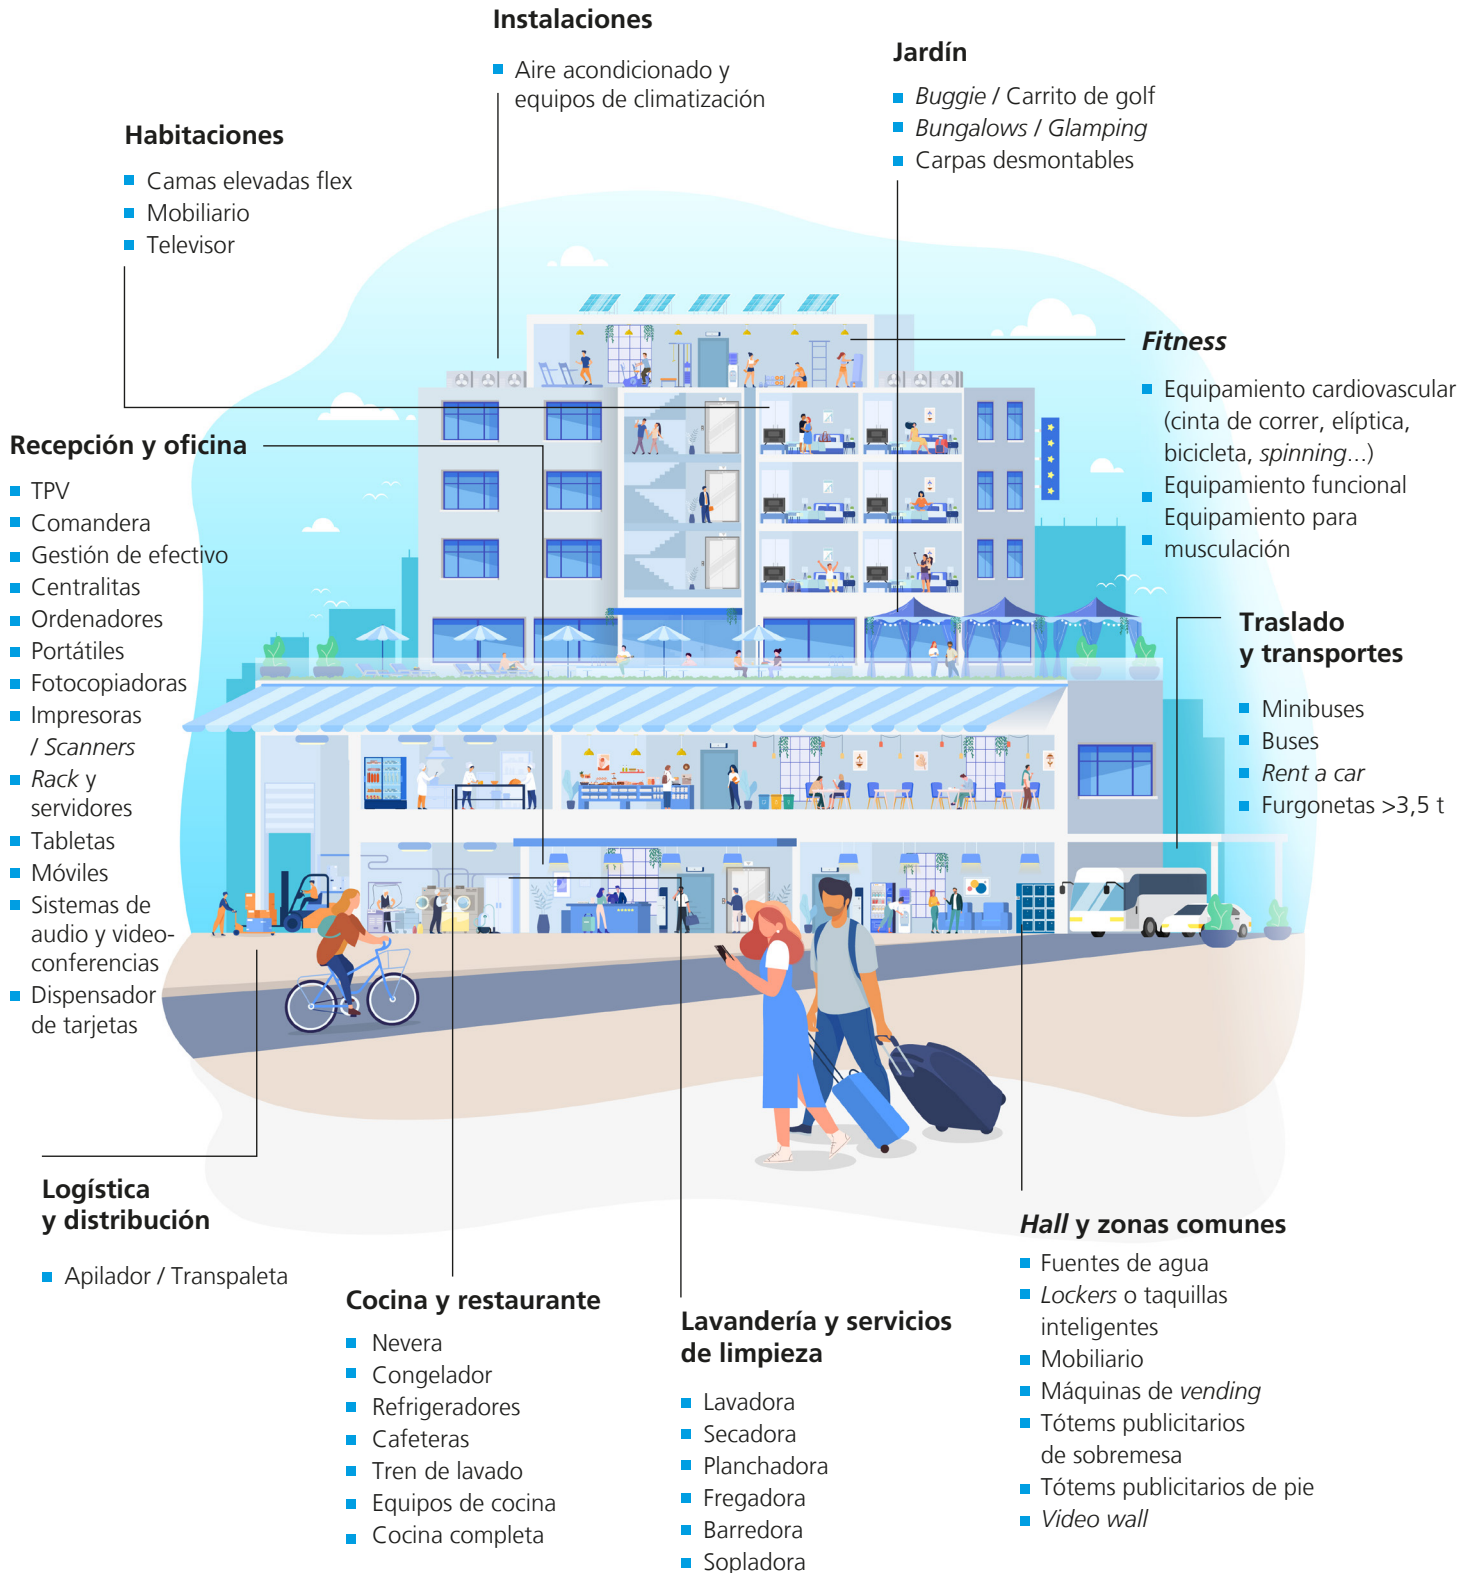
Instalaciones

Aire acondicionado y equipos de climatización

Jardín

*Buggie* / Carrito de golf
*Bungalows* / *Glamping*
Carpas desmontables

Habitaciones

Camas elevadas flex
Mobiliario
Televisor

*Fitness*

Equipamiento cardiovascular (cinta de correr, elíptica, bicicleta, *spinning*...)
Equipamiento funcional
Equipamiento para musculación

Recepción y oficina

TPV
Comandera
Gestión de efectivo
Centralitas
Ordenadores
Portátiles
Fotocopiadoras
Impresoras / *Scanners*
*Rack* y servidores
Tabletas
Móviles
Sistemas de audio y videoconferencias
Dispensador de tarjetas

Traslado y transportes

Minibuses
Buses
*Rent a car*
Furgonetas >3,5 t

Logística y distribución

Apilador / Transpaleta

Cocina y restaurante

Nevera
Congelador
Refrigeradores
Cafeteras
Tren de lavado
Equipos de cocina
Cocina completa

Lavandería y servicios de limpieza

Lavadora
Secadora
Planchadora
Fregadora
Barredora
Sopladora

*Hall* y zonas comunes

Fuentes de agua
*Lockers* o taquillas inteligentes
Mobiliario
Máquinas de *vending*
Tótems publicitarios de sobremesa
Tótems publicitarios de pie
*Video wall*